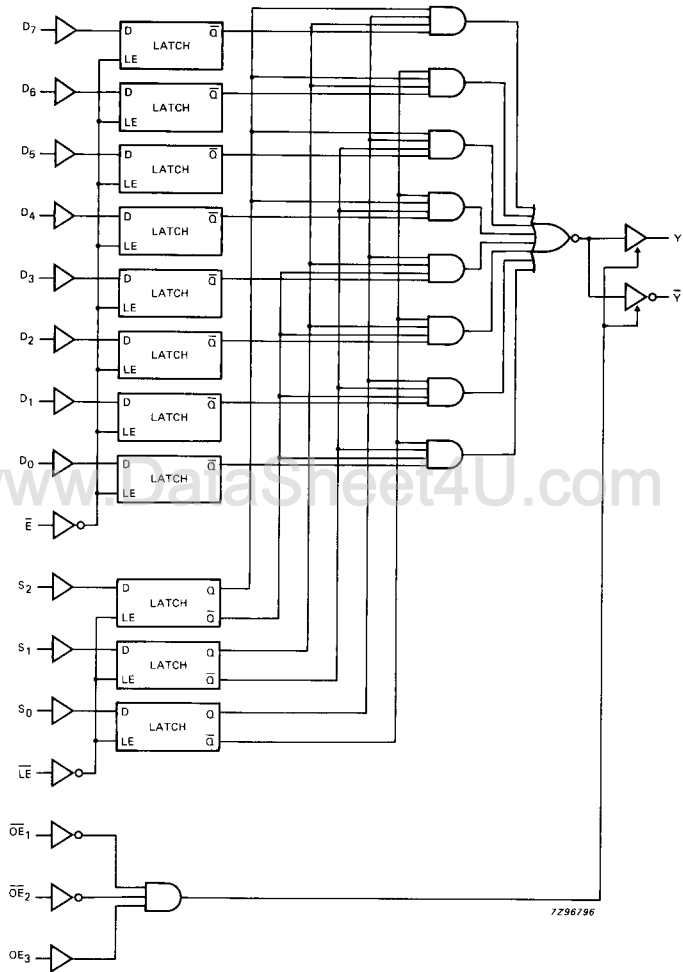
$D_7$
D LATCH $\overline{Q}$
LE
$D_6$
D LATCH $\overline{Q}$
LE
$D_5$
D LATCH $\overline{Q}$
LE
$D_4$
D LATCH $\overline{Q}$
LE
$D_3$
D LATCH $\overline{Q}$
LE
$D_2$
D LATCH $\overline{Q}$
LE
$D_1$
D LATCH $\overline{Q}$
LE
$D_0$
D LATCH $\overline{Q}$
LE
$\overline{E}$
Y
$\overline{Y}$
www.DataSheet4U.com
$S_2$
D LATCH Q
LE $\overline{Q}$
$S_1$
D LATCH Q
LE $\overline{Q}$
$S_0$
D LATCH Q
LE $\overline{Q}$
$\overline{LE}$
$\overline{OE}_1$
$\overline{OE}_2$
$OE_3$
7Z96796